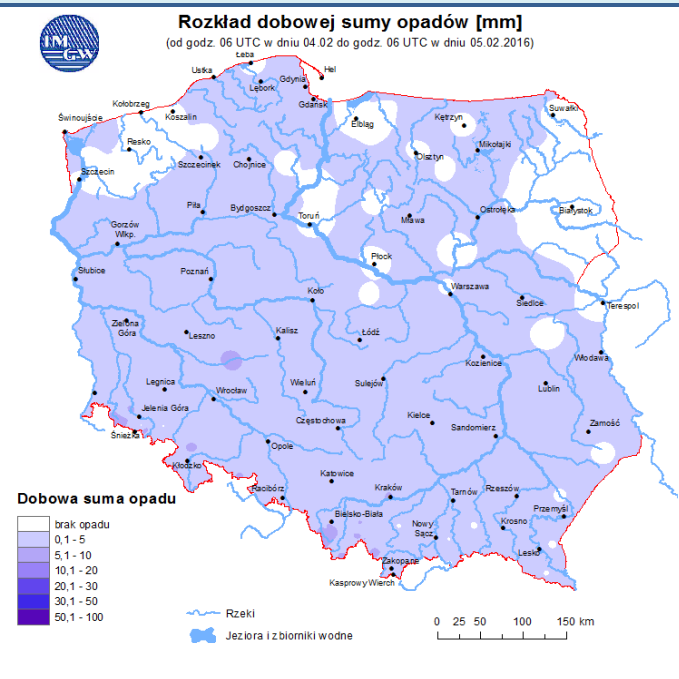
Rozkład dobowej sumy opadów [mm]
(od godz. 06 UTC w dniu 04.02 do godz. 06 UTC w dniu 05.02.2016)

IMGW

Łeba
Ustka
Hel
Gdynia
Lębork
Gdańsk
Kołobrzeg
Koszalin
Świnoujście
Elbląg
Kętrzyn
Suwałki
Resko
Olsztyn
Mikołajki
Szczecinek
Chojnice
Szczecin
Białystok
Piła
Bydgoszcz
Toruń
Mława
Ostrołęka
Gorzów Wlkp.
Płock
Słubice
Poznań
Warszawa
Koło
Siedlce
Terespol
Zielona Góra
Leszno
Kalisz
Łódź
Włodawa
Kozienice
Sulejów
Legnica
Wrocław
Wieluń
Lublin
Jelenia Góra
Kielce
Śnieżka
Częstochowa
Sandomierz
Zamość
Kłodzko
Opole
Katowice
Racibórz
Kraków
Tarnów
Rzeszów
Przemyśl
Bielsko-Biała
Nowy Sącz
Krosno
Lesko
Zakopane
Kasprowy Wierch

Dobowa suma opadu
brak opadu
0,1 - 5
5,1 - 10
10,1 - 20
20,1 - 30
30,1 - 50
50,1 - 100

Rzeki
Jeziora i zbiorniki wodne

0 25 50 100 150 km